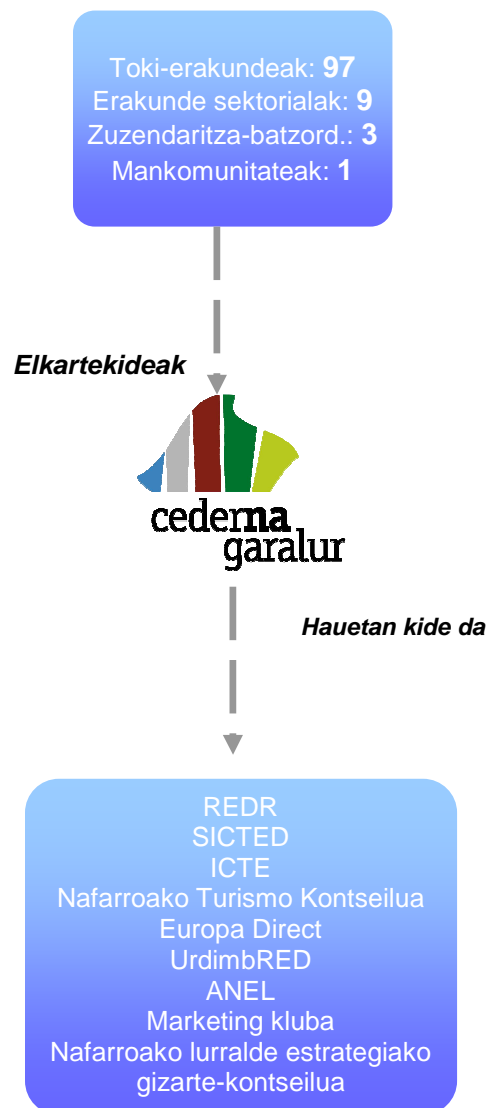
Toki-erakundeak: **97**
Erakunde sektorialak: **9**
Zuzendaritza-batzord.: **3**
Mankomunitateak: **1**

*Elkartekideak*

cederna
garalur

*Hauetan kide da*

REDR
SICTED
ICTE
Nafarroako Turismo Kontseilua
Europa Direct
UrdimbRED
ANEL
Marketing kluba
Nafarroako lurralde estrategiako gizarte-kontseilua